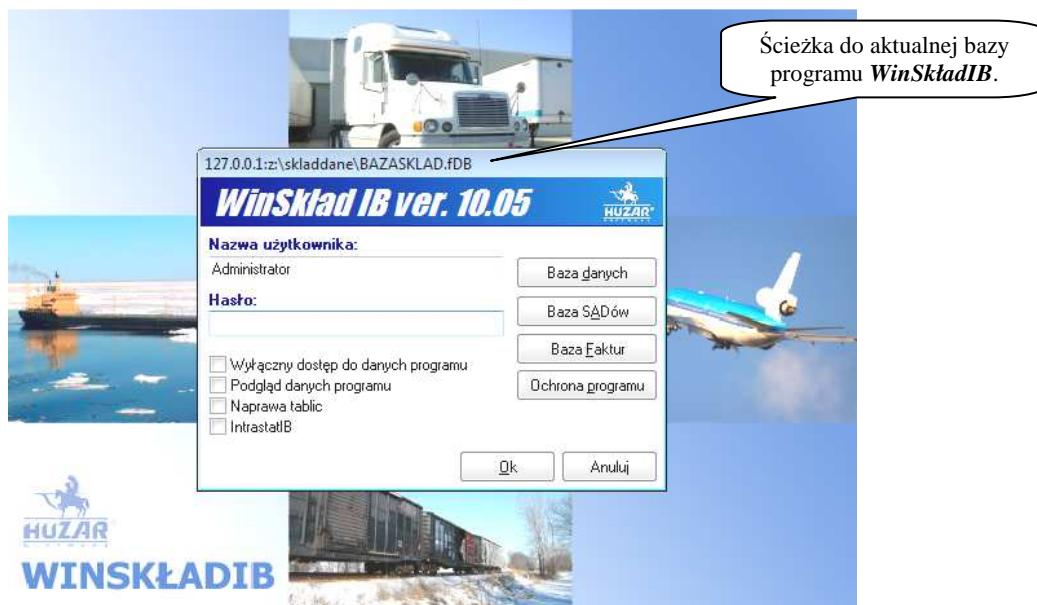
Ścieżka do aktualnej bazy programu ***WinSkładIB***.

127.0.0.1:z:\skladdane\BAZASKLAD.fDB

WinSkład IB ver. 10.05

HUZAR

Nazwa użytkownika:

Administrator

Hasło:

Baza danych

Baza SADów

Baza Faktur

Ochrona programu

Wyłączny dostęp do danych programu

Podgląd danych programu

Naprawa tablic

IntrastatIB

Ok

Anuluj

HUZAR

WINSKŁADIB